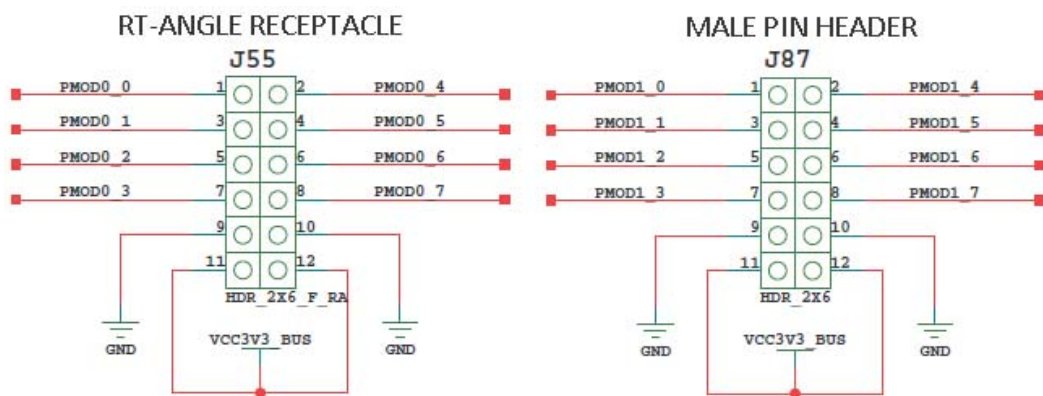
RT-ANGLE RECEPTACLE

J55

PMOD0_0 1 2 PMOD0_4

PMOD0_1 3 4 PMOD0_5

PMOD0_2 5 6 PMOD0_6

PMOD0_3 7 8 PMOD0_7

9 10

11 12

HDR_2X6_F_RA

GND

VCC3V3_BUS

GND

MALE PIN HEADER

J87

PMOD1_0 1 2 PMOD1_4

PMOD1_1 3 4 PMOD1_5

PMOD1_2 5 6 PMOD1_6

PMOD1_3 7 8 PMOD1_7

9 10

11 12

HDR_2X6

GND

VCC3V3_BUS

GND